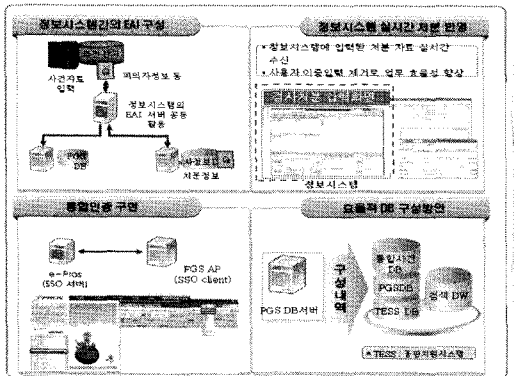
정보시스템과의 EAI 구성

사건자료 입력

피의자정보 등

정보시스템의 EAI 서버 공동 활용

PGS DB

사정보 처분정보

정보시스템 실시간 처분 반영

• 정보시스템에 입력한 처분 자료 실시간 수신

• 사용자 이중입력 제거로 업무 효율성 향상

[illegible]

정보시스템

통합인증 구현

e-Pros (SSO 서버)

PGS AP (SSO client)

효율적 DB 구성방안

구성내역

PGS DB서버

통합사건 DB

PGSDB

TESS DB

검색 DW

※TESS : 통합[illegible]시스템